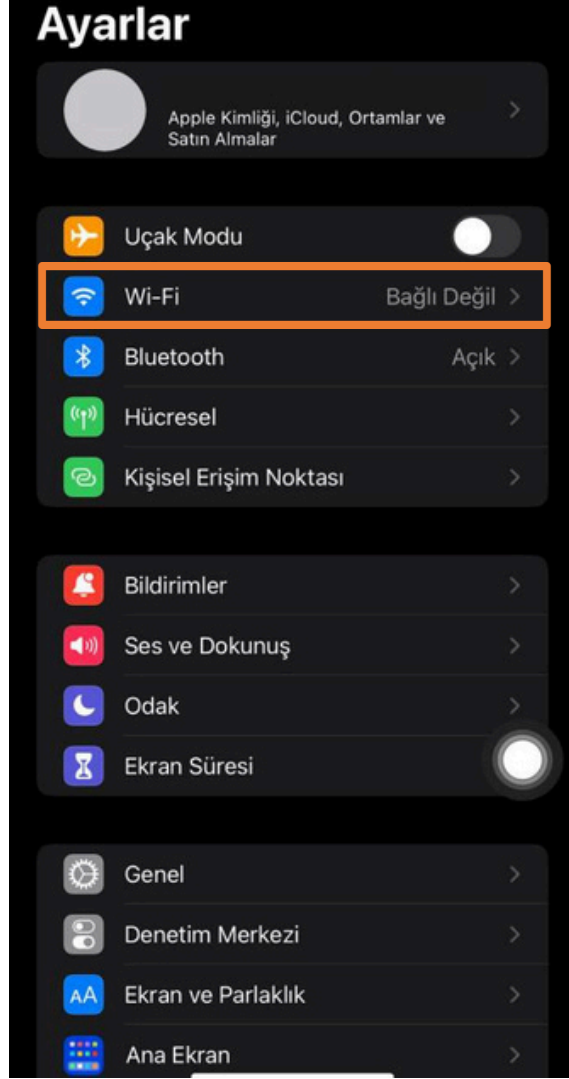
Ayarlar

Apple Kimliği, iCloud, Ortamlar ve Satın Almalar

Uçak Modu

Wi-Fi Bağlı Değil

Bluetooth Açık

Hücresel

Kişisel Erişim Noktası

Bildirimler

Ses ve Dokunuş

Odak

Ekran Süresi

Genel

Denetim Merkezi

AA Ekran ve Parlaklık

Ana Ekran